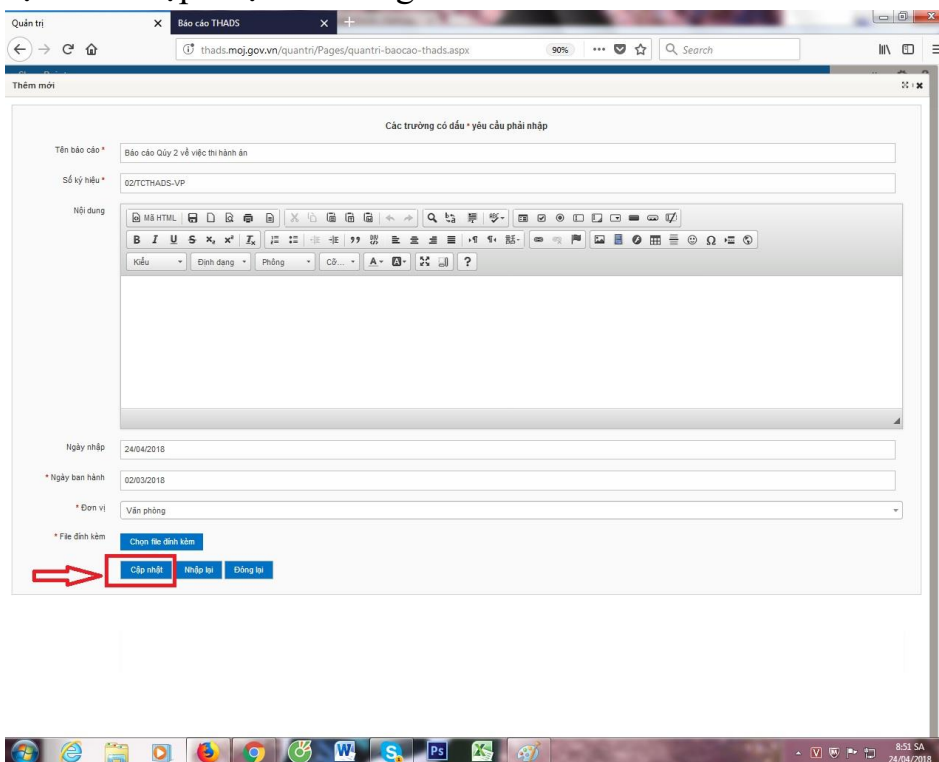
Quản trị

Báo cáo THADS

thads.moj.gov.vn/quantri/Pages/quantri-baocao-thads.aspx

90%

Search

Thêm mới

Các trường có dấu * yêu cầu phải nhập

Tên báo cáo * Báo cáo Qúy 2 về việc thi hành án

Số ký hiệu * 02/TCTHADS-VP

Nội dung

Mã HTML

Kiểu Định dạng Phông Cỡ...

Ngày nhập 24/04/2018

* Ngày ban hành 02/03/2018

* Đơn vị Văn phòng

* File đính kèm Chọn file đính kèm

Cập nhật Nhập lại Đóng lại

8:51 SA
24/04/2018